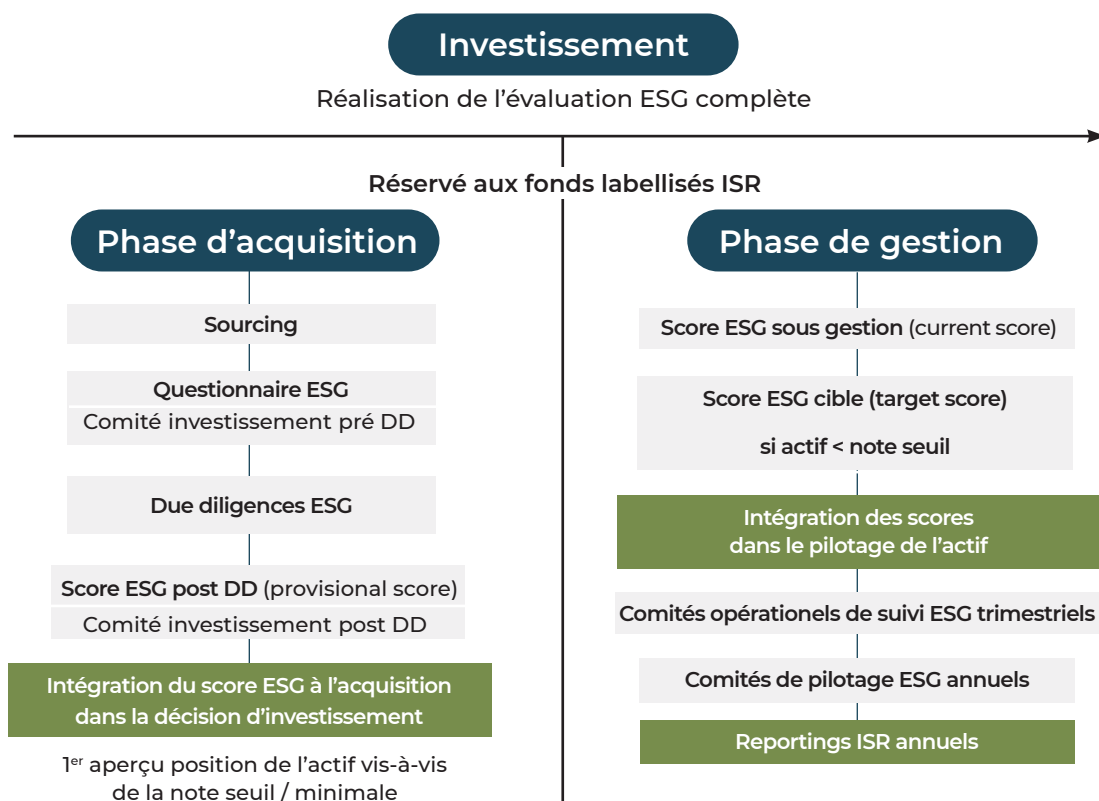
Investissement

Réalisation de l'évaluation ESG complète

Réservé aux fonds labellisés ISR

Phase d'acquisition

Sourcing

Questionnaire ESG

Comité investissement pré DD

Due diligences ESG

Score ESG post DD (provisional score)

Comité investissement post DD

Intégration du score ESG à l'acquisition dans la décision d'investissement

1$^{er}$ aperçu position de l'actif vis-à-vis de la note seuil / minimale

Phase de gestion

Score ESG sous gestion (current score)

Score ESG cible (target score)

si actif < note seuil

Intégration des scores dans le pilotage de l'actif

Comités opérationels de suivi ESG trimestriels

Comités de pilotage ESG annuels

Reportings ISR annuels